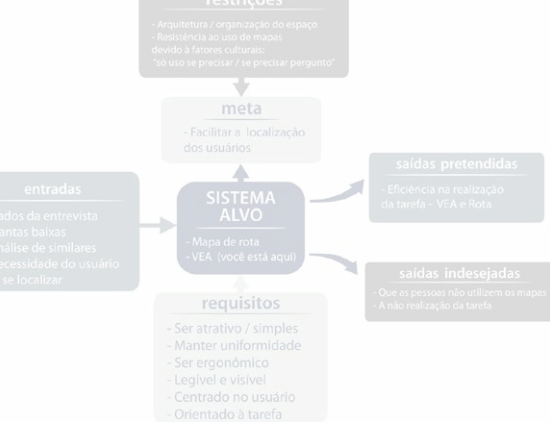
restrições

- Arquitetura / organização do espaço
- Resistência ao uso de mapas devido à fatores culturais: "só uso se precisar / se precisar pergunto"

meta

- Facilitar a localização dos usuários

entradas

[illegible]ados da entrevista
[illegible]antas baixas
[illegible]nálise de similares
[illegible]ecessidade do usuário
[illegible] se localizar

SISTEMA ALVO

- Mapa de rota
- VEA (você está aqui)

saídas pretendidas

- Eficiência na realização da tarefa - VEA e Rota

saídas indesejadas

- Que as pessoas não utilizem os mapas
- A não realização da tarefa

requisitos

- Ser atrativo / simples
- Manter uniformidade
- Ser ergonômico
- Legível e visível
- Centrado no usuário
- Orientado à tarefa